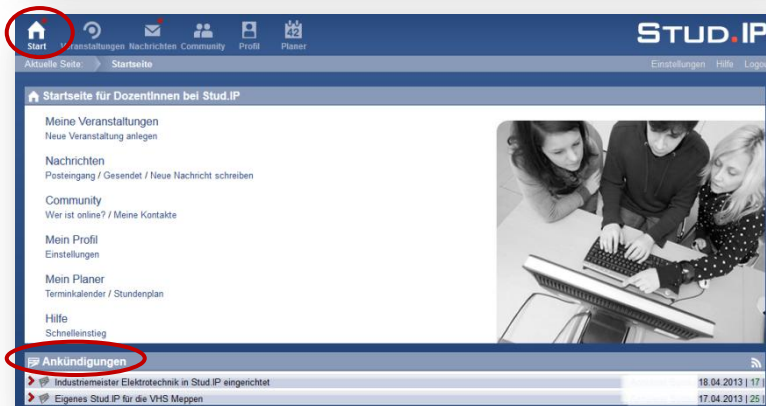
Start Veranstaltungen Nachrichten Community Profil Planer

42

STUD.IP

Aktuelle Seite: Startseite

Einstellungen Hilfe Logo

Startseite für DozentInnen bei Stud.IP

Meine Veranstaltungen
Neue Veranstaltung anlegen

Nachrichten
Posteingang / Gesendet / Neue Nachricht schreiben

Community
Wer ist online? / Meine Kontakte

Mein Profil
Einstellungen

Mein Planer
Terminkalender / Stundenplan

Hilfe
Schnelleinstieg

Ankündigungen

Industriemeister Elektrotechnik in Stud.IP eingerichtet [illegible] 18.04.2013 | 17 |
Eigenes Stud.IP für die VHS Meppen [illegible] 17.04.2013 | 25 |